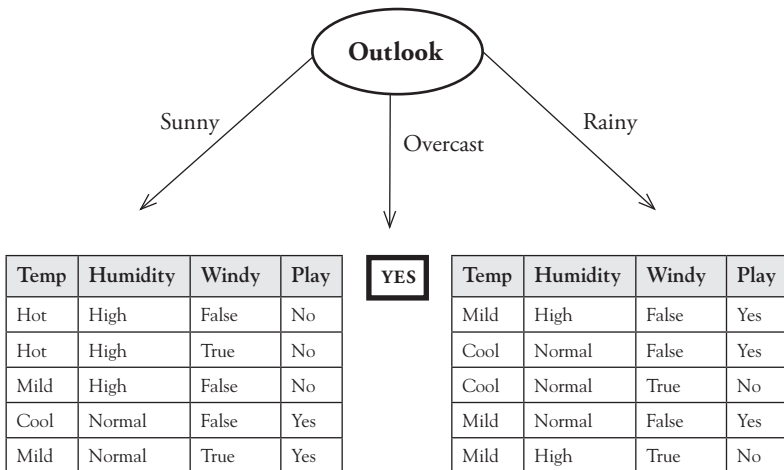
Outlook

Sunny

Overcast

Rainy

| Temp | Humidity | Windy | Play |
|---|---|---|---|
| Hot | High | False | No |
| Hot | High | True | No |
| Mild | High | False | No |
| Cool | Normal | False | Yes |
| Mild | Normal | True | Yes |

YES

| Temp | Humidity | Windy | Play |
|---|---|---|---|
| Mild | High | False | Yes |
| Cool | Normal | False | Yes |
| Cool | Normal | True | No |
| Mild | Normal | False | Yes |
| Mild | High | True | No |